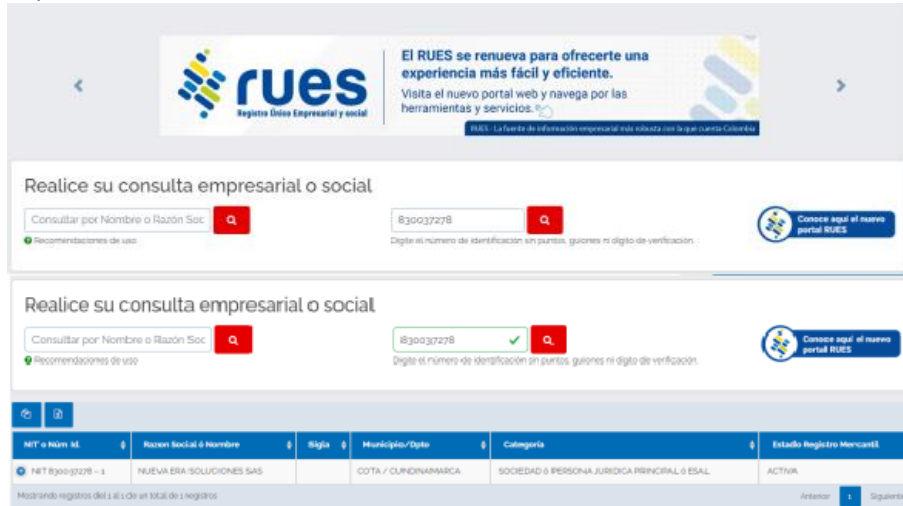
rues
Registro Único Empresarial y social

El RUES se renueva para ofrecerte una experiencia más fácil y eficiente.
Visita el nuevo portal web y navega por las herramientas y servicios.

RUES - La fuente de información empresarial más robusta con la que cuenta Colombia

Realice su consulta empresarial o social

Consultar por Nombre o Razón Soc

Recomendaciones de uso

830037278

Digite el número de identificación sin puntos, guiones ni dígito de verificación.

Conoce aquí el nuevo portal RUES

Realice su consulta empresarial o social

Consultar por Nombre o Razón Soc

Recomendaciones de uso

830037278

Digite el número de identificación sin puntos, guiones ni dígito de verificación.

Conoce aquí el nuevo portal RUES

| NIT o Núm Id. | Razon Social ó Nombre | Sigla | Municipio/Dpto | Categoria | Estado Registro Mercantil |
|---|---|---|---|---|---|
| NIT 830037278 - 1 | NUEVA ERA SOLUCIONES SAS | | COTA / CUNDINAMARCA | SOCIEDAD ó PERSONA JURIDICA PRINCIPAL ó ESAL | ACTIVA |

Mostrando registros del 1 al 1 de un total de 1 registros

Anterior 1 Siguiente